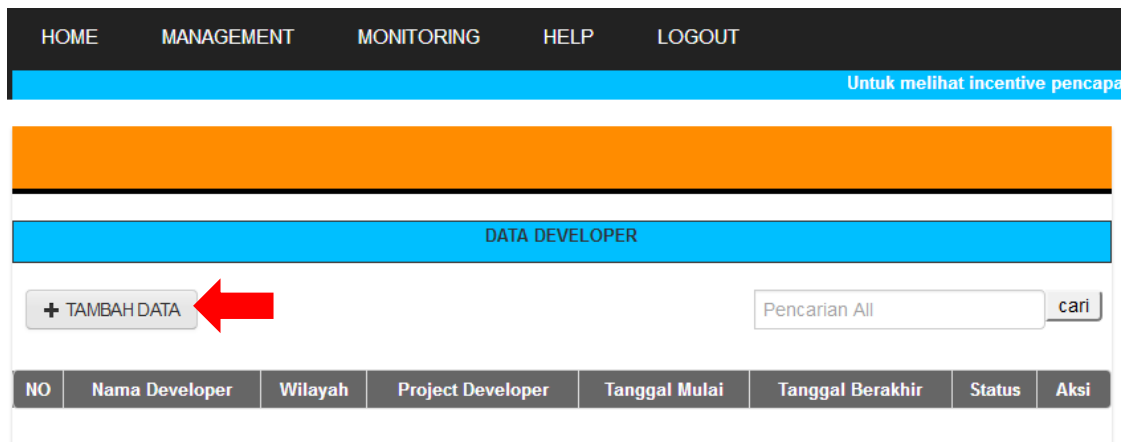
HOME MANAGEMENT MONITORING HELP LOGOUT

Untuk melihat incentive pencapa

DATA DEVELOPER

+ TAMBAH DATA

Pencarian All

cari

| NO | Nama Developer | Wilayah | Project Developer | Tanggal Mulai | Tanggal Berakhir | Status | Aksi |
|---|---|---|---|---|---|---|---|